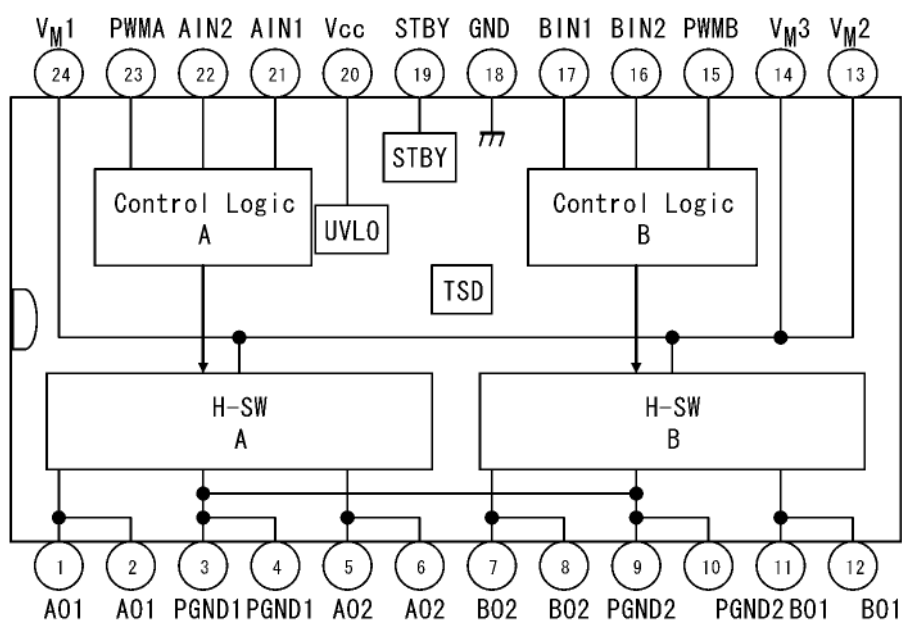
$V_M1$ PWMA AIN2 AIN1 Vcc STBY GND BIN1 BIN2 PWMB $V_M3$ $V_M2$

24 23 22 21 20 19 18 17 16 15 14 13

STBY

Control Logic A

UVLO

Control Logic B

TSD

H-SW A

H-SW B

1 2 3 4 5 6 7 8 9 10 11 12

AO1 AO1 PGND1 PGND1 AO2 AO2 BO2 BO2 PGND2 PGND2 BO1 BO1